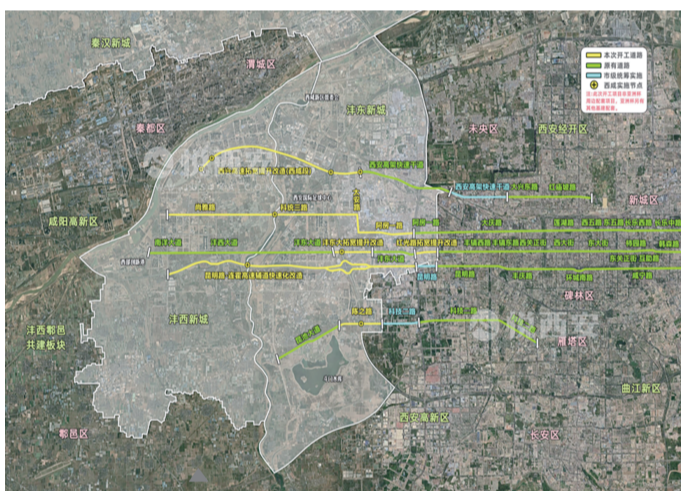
秦汉新城
渭城区
秦都区
咸阳高新区
沣东新城
未央区
西安经开区
新城区
碑林区
雁塔区
曲江新区
沣西新城
沣西鄠邑共建板块
鄠邑区
西安高新区
长安区

本次开工道路
原有道路
市级统筹实施
西咸实施节点

西咸高架快速干道
西安高架快速干道
石化大道
科技三路
科技路
南三环
沣泾大道
沣泾大道
昆明路
昆明路
昆明路
丰镐大道
纬一路
阿房一路
团结南路
天台路
三桥
丰镐大道
永阳路
建章路
锦业路
锦业二路
锦业一路
陈之路

北辰路
长乐路
长安西路
东大街
金花路
韩森路

西安